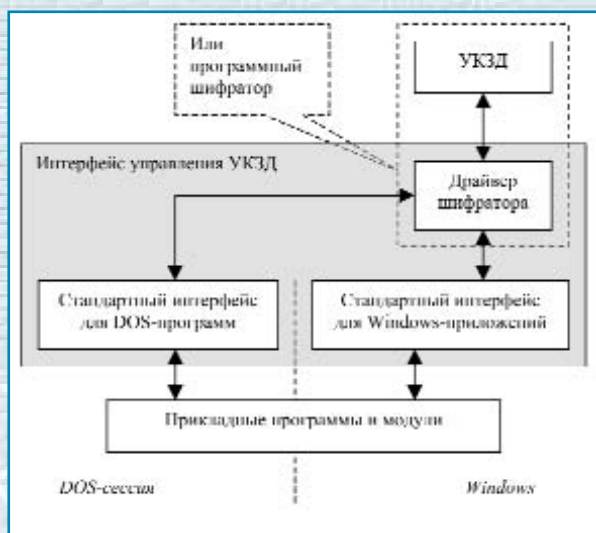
Или программный шифратор

УКЗД

Интерфейс управления УКЗД

Драйвер шифратора

Стандартный интерфейс для DOS-программ

Стандартный интерфейс для Windows-приложений

Прикладные программы и модули

DOS-сессия

Windows